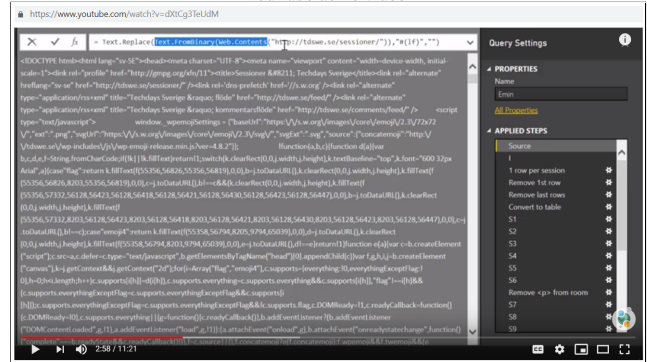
https://www.youtube.com/watch?v=dXtCg3TeUdM

= Text.Replace(Text.FromBinary(Web.Contents("http://tdswe.se/sessioner/")),"#(lf)","")

<!DOCTYPE html><html lang="sv-SE"><head><meta charset="UTF-8"><meta name="viewport" content="width=device-width, initial-scale=1"><link rel="profile" href="http://gmpg.org/xfn/11"><title>Sessioner &#8211; Techdays Sverige</title><link rel="alternate" hreflang="sv-se" href="http://tdswe.se/sessioner/" /><link rel='dns-prefetch' href='//s.w.org' /><link rel="alternate" type="application/rss+xml" title="Techdays Sverige &raquo; flöde" href="http://tdswe.se/feed/" /><link rel="alternate" type="application/rss+xml" title="Techdays Sverige &raquo; kommentarsflöde" href="http://tdswe.se/comments/feed/" /> <script type="text/javascript"> window._wpemojiSettings = {"baseUrl":"https:\/\/s.w.org\/images\/core\/emoji\/2.3\/72x72\/","ext":".png","svgUrl":"https:\/\/s.w.org\/images\/core\/emoji\/2.3\/svg\/","svgExt":".svg","source":{"concatemoji":"http:\/\/tdswe.se\/wp-includes\/js\/wp-emoji-release.min.js?ver=4.8.2"}}; !function(a,b,c){function d(a){var b,c,d,e,f=String.fromCharCode;if(!k||!k.fillText)return!1;switch(k.clearRect(0,0,j.width,j.height),k.textBaseline="top",k.font="600 32px Arial",a){case"flag":return k.fillText(f(55356,56826,55356,56819),0,0),b=j.toDataURL(),k.clearRect(0,0,j.width,j.height),k.fillText(f(55356,56826,8203,55356,56819),0,0),c=j.toDataURL(),b!==c&&(k.clearRect(0,0,j.width,j.height),k.fillText(f(55356,57332,56128,56423,56128,56418,56128,56421,56128,56430,56128,56423,56128,56447),0,0),b=j.toDataURL(),k.clearRect(0,0,j.width,j.height),k.fillText(f(55356,57332,8203,56128,56423,8203,56128,56418,8203,56128,56421,8203,56128,56430,8203,56128,56423,8203,56128,56447),0,0),c=j.toDataURL(),b!==c);case"emoji4":return k.fillText(f(55358,56794,8205,9794,65039),0,0),d=j.toDataURL(),k.clearRect(0,0,j.width,j.height),k.fillText(f(55358,56794,8203,9794,65039),0,0),e=j.toDataURL(),d!==e}return!1}function e(a){var c=b.createElement("script");c.src=a,c.defer=c.type="text/javascript",b.getElementsByTagName("head")[0].appendChild(c)}var f,g,h,i,j=b.createElement("canvas"),k=j.getContext&&j.getContext("2d");for(i=Array("flag","emoji4"),c.supports={everything:!0,everythingExceptFlag:!0},h=0;h<i.length;h++)c.supports[i[h]]=d(i[h]),c.supports.everything=c.supports.everything&&c.supports[i[h]],"flag"!==i[h]&&(c.supports.everythingExceptFlag=c.supports.everythingExceptFlag&&c.supports[i[h]]);c.supports.everythingExceptFlag=c.supports.everythingExceptFlag&&!c.supports.flag,c.DOMReady=!1,c.readyCallback=function(){c.DOMReady=!0},c.supports.everything||(g=function(){c.readyCallback()},b.addEventListener?(b.addEventListener("DOMContentLoaded",g,!1),a.addEventListener("load",g,!1)):(a.attachEvent("onload",g),b.attachEvent("onreadystatechange",function(){

Query Settings
PROPERTIES
Name
Emin
All Properties
APPLIED STEPS
Source
I
1 row per session
Remove 1st row
Remove last rows
Convert to table
S1
S2
S3
S4
S5
S6
Remove <p> from room
S7
S8
S9

2:58 / 11:21